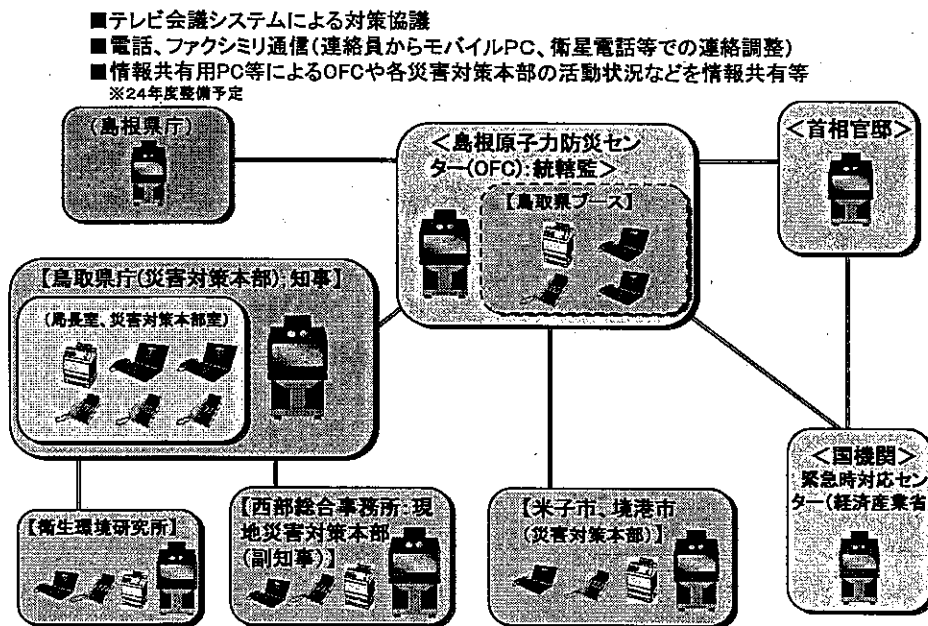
■テレビ会議システムによる対策協議
■電話、ファクシミリ通信(連絡員からモバイルPC、衛星電話等での連絡調整)
■情報共有用PC等によるOFCや各災害対策本部の活動状況などを情報共有等
※24年度整備予定

(島根県庁)

<島根原子力防災センター(OFC):統轄監>

【鳥取県ブース】

<首相官邸>

【鳥取県庁(災害対策本部):知事】

(局長室、災害対策本部室)

<国機関>
緊急時対応センター(経済産業省

【衛生環境研究所】

【西部総合事務所:現地災害対策本部(副知事)】

【米子市、境港市(災害対策本部)】